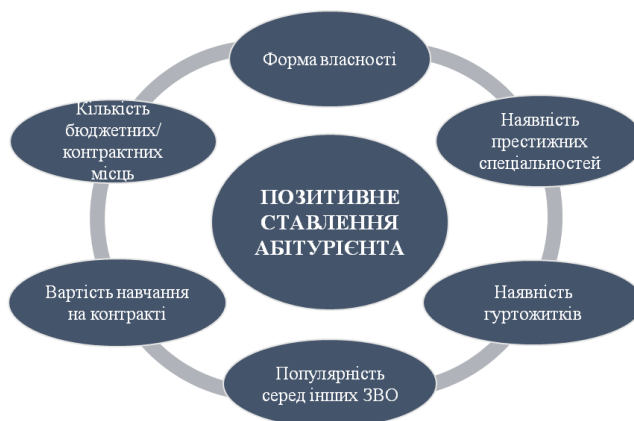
Форма власності

Наявність престижних спеціальностей

Наявність гуртожитків

Популярність серед інших ЗВО

Вартість навчання на контракті

Кількість бюджетних/ контрактних місць

ПОЗИТИВНЕ СТАВЛЕННЯ АБІТУРІЄНТА